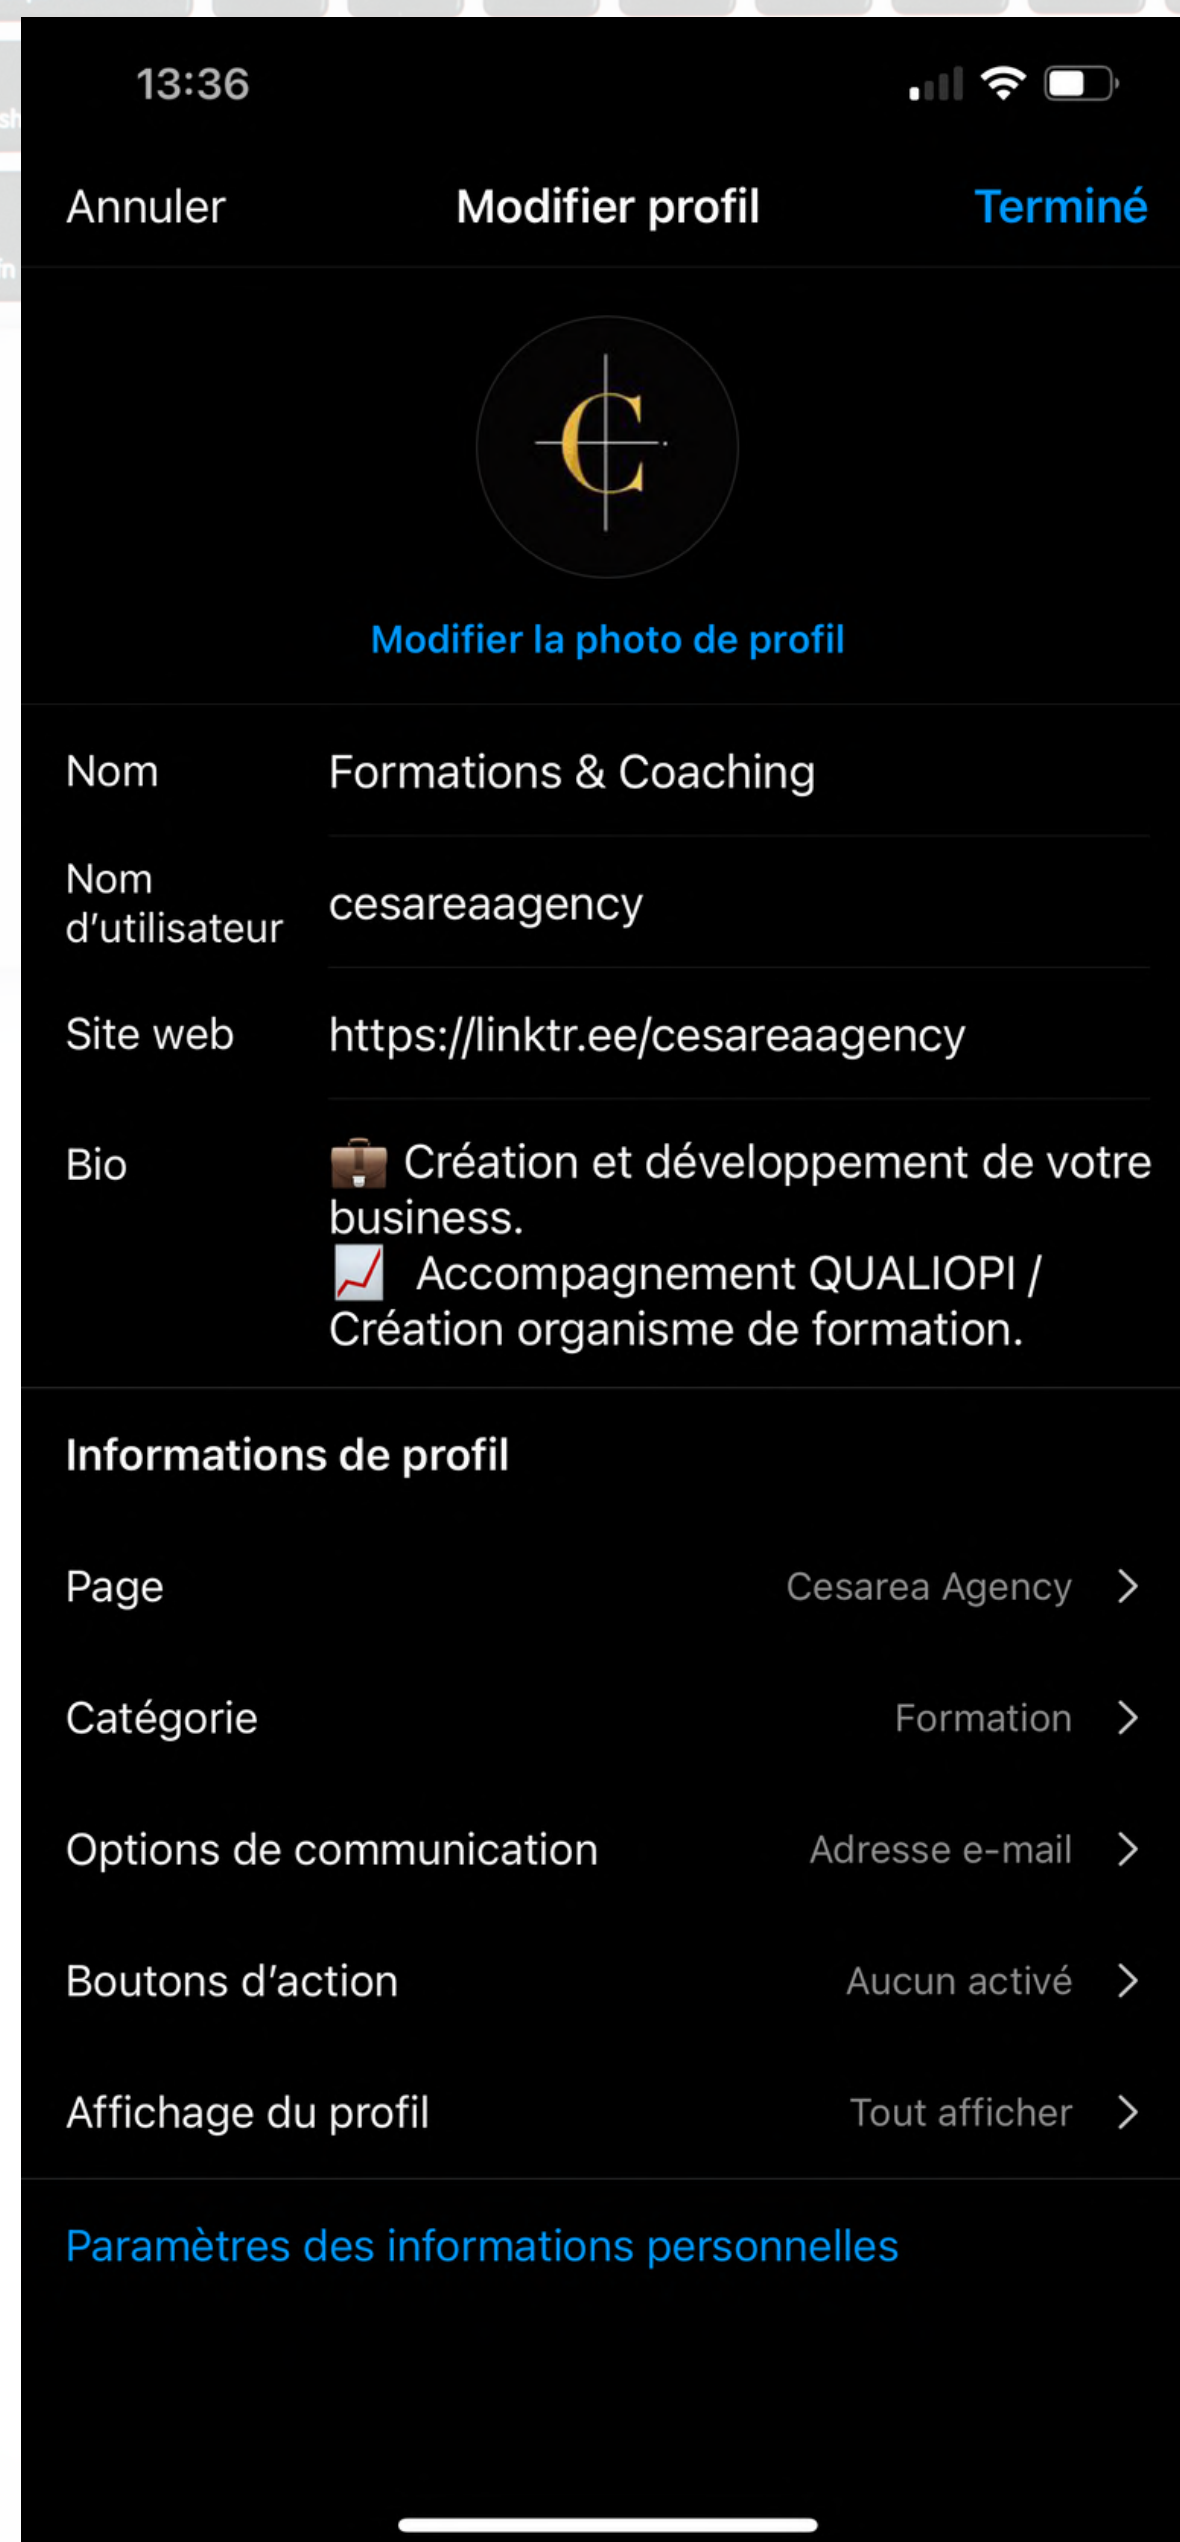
13:36

Annuler
Modifier profil
Terminé

C

Modifier la photo de profil

Nom
Formations & Coaching

Nom d'utilisateur
cesareaagency

Site web
https://linktr.ee/cesareaagency

Bio
💼 Création et développement de votre business.
📈 Accompagnement QUALIOPI / Création organisme de formation.

Informations de profil

Page
Cesarea Agency

Catégorie
Formation

Options de communication
Adresse e-mail

Boutons d'action
Aucun activé

Affichage du profil
Tout afficher

Paramètres des informations personnelles